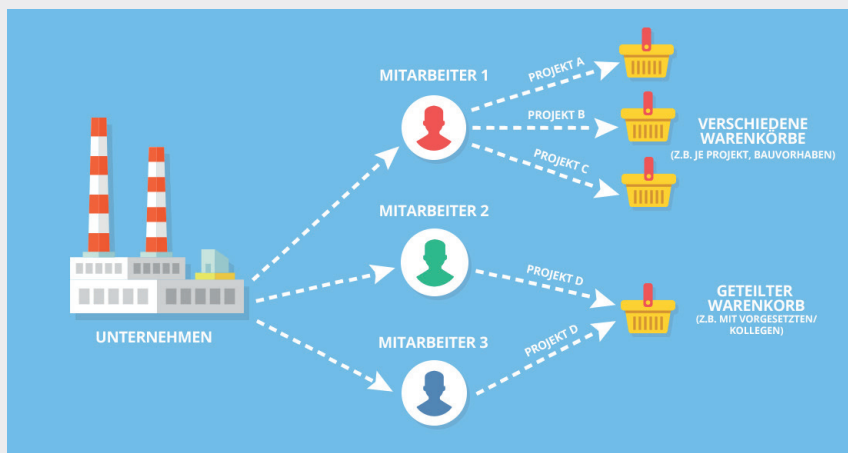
MITARBEITER 1

PROJEKT A

PROJEKT B

PROJEKT C

VERSCHIEDENE WARENKÖRBE
(Z.B. JE PROJEKT, BAUVORHABEN)

MITARBEITER 2

PROJEKT D

UNTERNEHMEN

GETEILTER WARENKORB
(Z.B. MIT VORGESETZTEN/ KOLLEGEN)

MITARBEITER 3

PROJEKT D